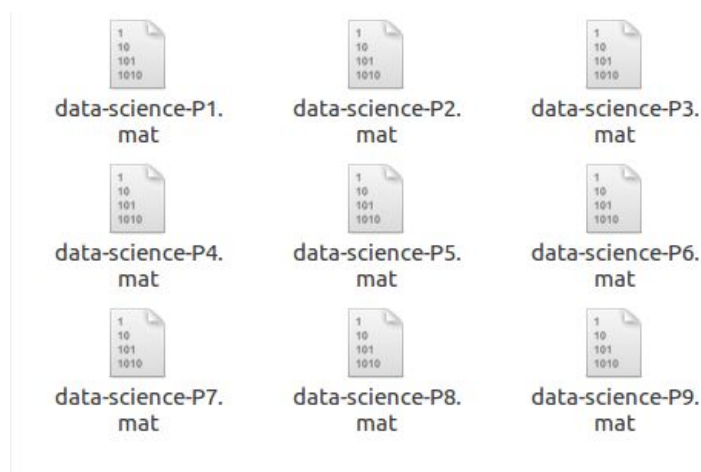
1
10
101
1010

data-science-P1.mat

1
10
101
1010

data-science-P2.mat

1
10
101
1010

data-science-P3.mat

1
10
101
1010

data-science-P4.mat

1
10
101
1010

data-science-P5.mat

1
10
101
1010

data-science-P6.mat

1
10
101
1010

data-science-P7.mat

1
10
101
1010

data-science-P8.mat

1
10
101
1010

data-science-P9.mat